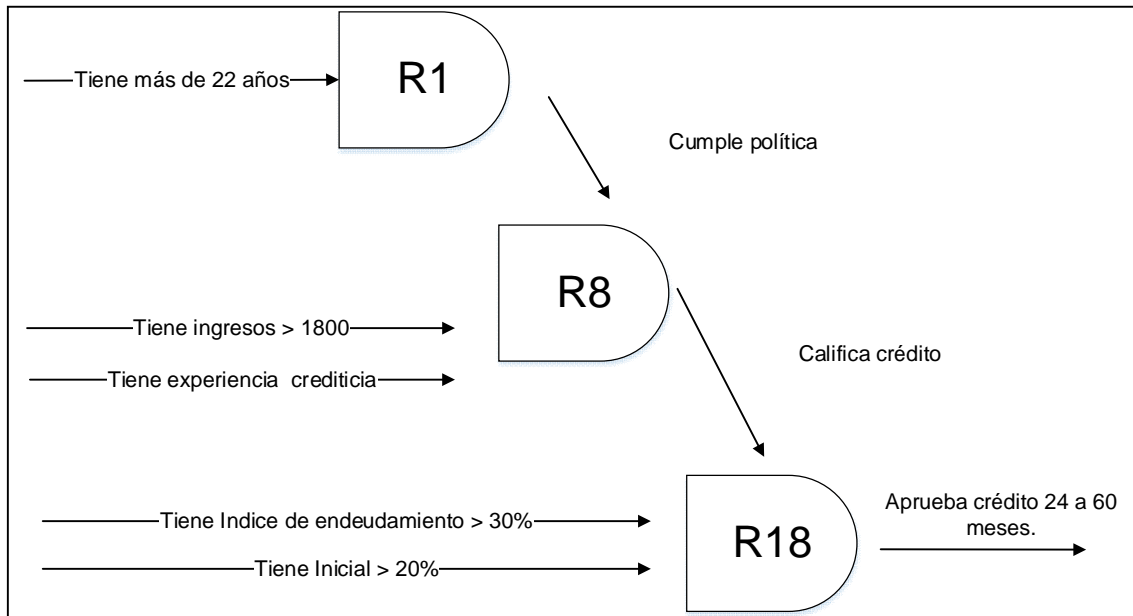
Tiene más de 22 años

R1

Cumple política

R8

Tiene ingresos > 1800

Tiene experiencia crediticia

Califica crédito

Tiene Indice de endeudamiento > 30%

Tiene Inicial > 20%

R18

Aprueba crédito 24 a 60 meses.